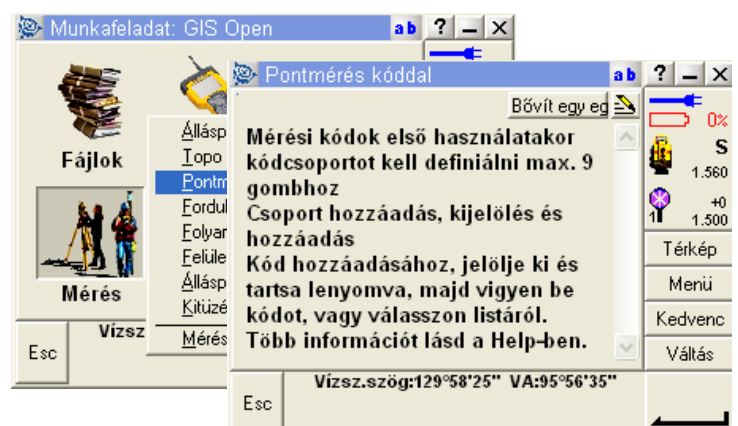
Munkafeladat: GIS Open
ab ? _ X

Fájlok

Mérés

Esc

Vízsz

Állásp
Topo
Pontm
Fordul
Folyan
Felüle
Állásp
Kitűzé
Mérés

Pontmérés kóddal
ab ? _ X

Bővít egy eg

Mérési kódok első használatakor kódcsoportot kell definiálni max. 9 gombhoz
Csoport hozzáadás, kijelölés és hozzáadás
Kód hozzáadásához, jelölje ki és tartsa lenyomva, majd vigyen be kódot, vagy válasszon listáról.
Több információt lásd a Help-ben.

0%
S
1.560
+0
1
1.500

Térkép
Menü
Kedvenc
Váltás

Esc

Vízsz.szög:129°58'25" VA:95°56'35"